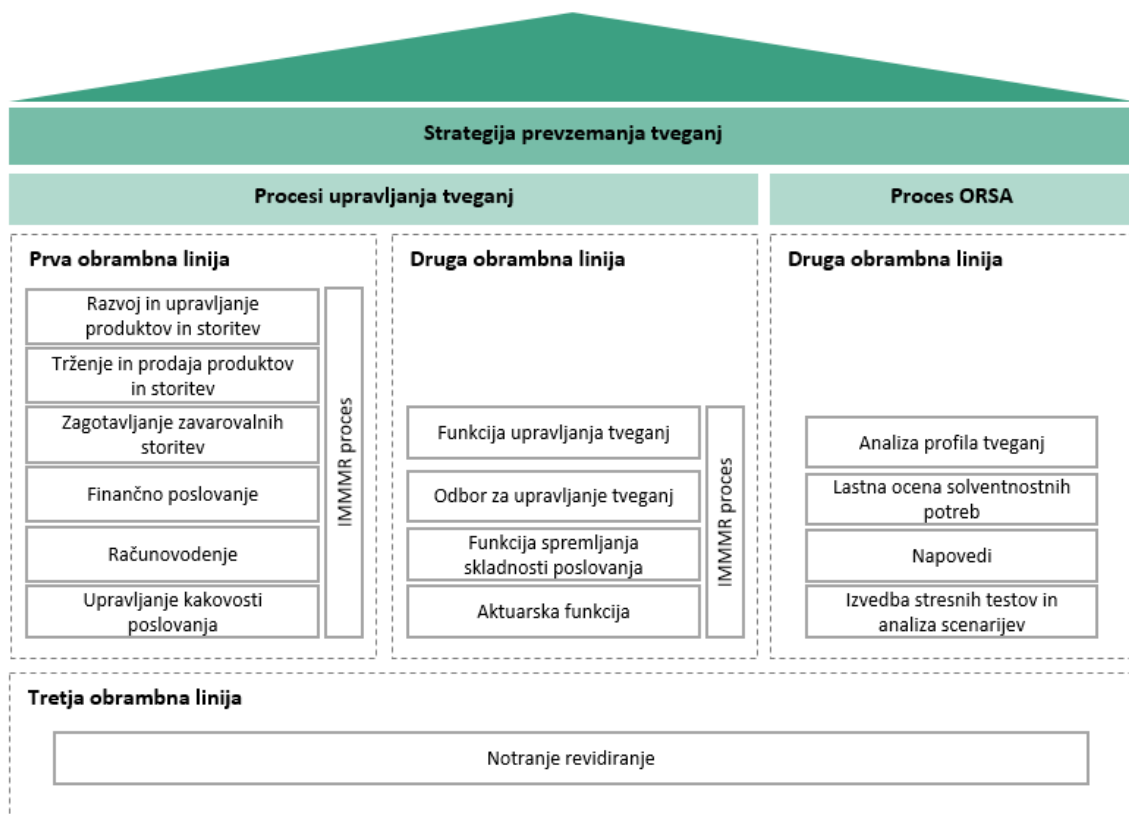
Strategija prevzemanja tveganj

Procesi upravljanja tveganj

Proces ORSA

Prva obrambna linija

Razvoj in upravljanje produktov in storitev

Trženje in prodaja produktov in storitev

Zagotavljanje zavarovalnih storitev

Finančno poslovanje

Računovodenje

Upravljanje kakovosti poslovanja

IMMMR proces

Druga obrambna linija

Funkcija upravljanja tveganj

Odbor za upravljanje tveganj

Funkcija spremljanja skladnosti poslovanja

Aktuarska funkcija

IMMMR proces

Druga obrambna linija

Analiza profila tveganj

Lastna ocena solventnostnih potreb

Napovedi

Izvedba stresnih testov in analiza scenarijev

Tretja obrambna linija

Notranje revidiranje